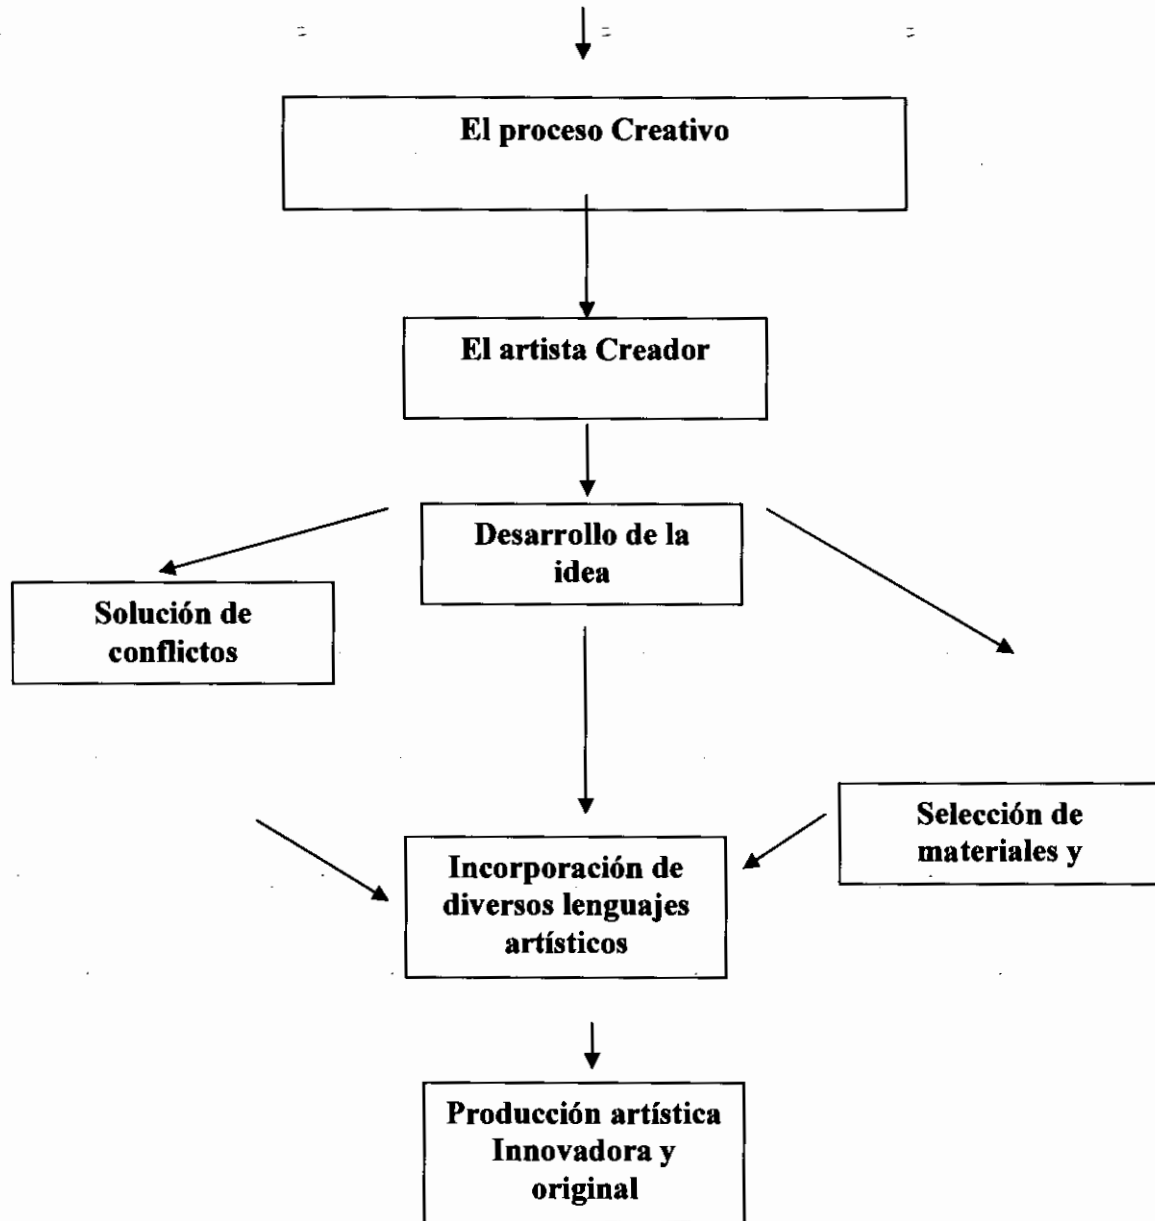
El proceso Creativo

El artista Creador

Desarrollo de la idea

Solución de conflictos

Selección de materiales y

Incorporación de diversos lenguajes artísticos

Producción artística Innovadora y original